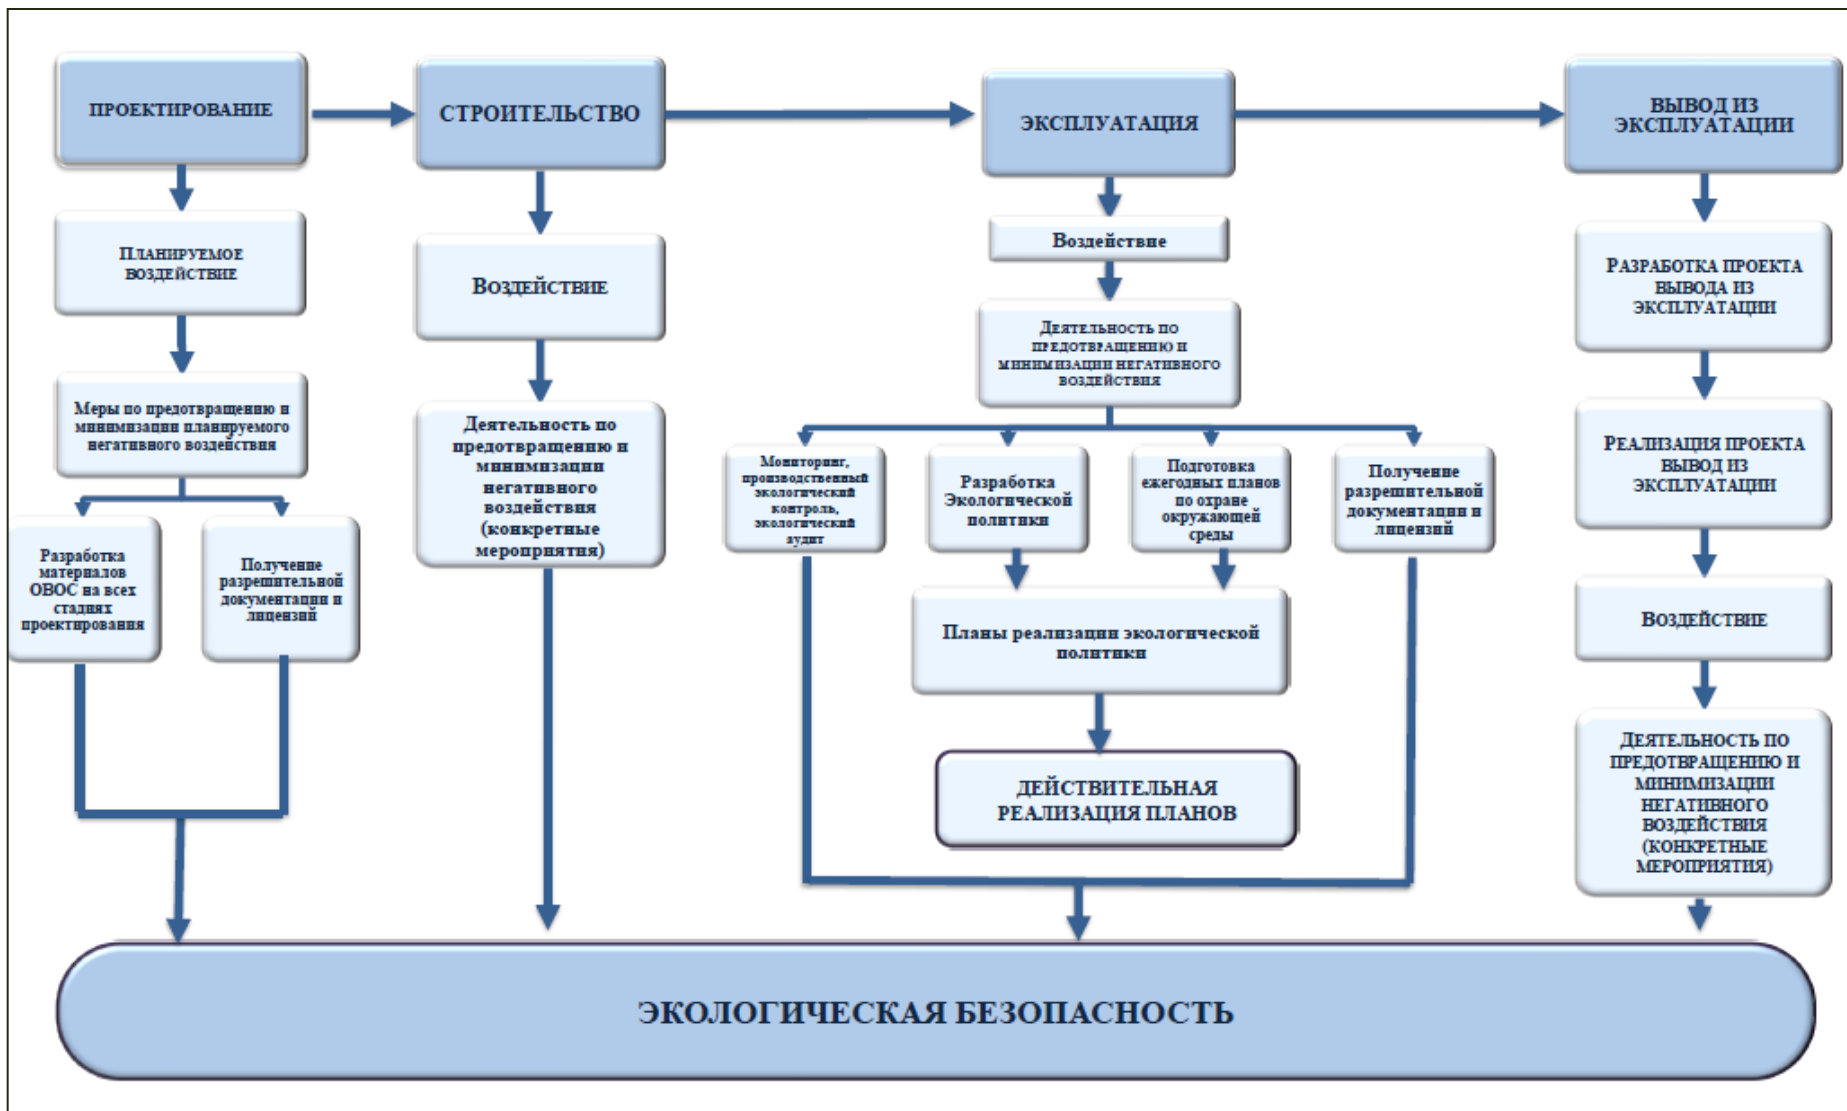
ПРОЕКТИРОВАНИЕ

ПЛАНИРУЕМОЕ ВОЗДЕЙСТВИЕ

Меры по предотвращению и минимизации планируемого негативного воздействия

Разработка материалов ОВОС на всех стадиях проектирования

Получение разрешительной документации и лицензий

СТРОИТЕЛЬСТВО

Воздействие

Деятельность по предотвращению и минимизации негативного воздействия (конкретные мероприятия)

ЭКСПЛУАТАЦИЯ

Воздействие

Деятельность по предотвращению и минимизации негативного воздействия

Мониторинг, производственный экологический контроль, экологический аудит

Разработка Экологической политики

Подготовка ежегодных планов по охране окружающей среды

Получение разрешительной документации и лицензий

Планы реализации экологической политики

ДЕЙСТВИТЕЛЬНАЯ РЕАЛИЗАЦИЯ ПЛАНОВ

ВЫВОД ИЗ ЭКСПЛУАТАЦИИ

РАЗРАБОТКА ПРОЕКТА ВЫВОДА ИЗ ЭКСПЛУАТАЦИИ

РЕАЛИЗАЦИЯ ПРОЕКТА ВЫВОД ИЗ ЭКСПЛУАТАЦИИ

ВОЗДЕЙСТВИЕ

ДЕЯТЕЛЬНОСТЬ ПО ПРЕДОТВРАЩЕНИЮ И МИНИМИЗАЦИИ НЕГАТИВНОГО ВОЗДЕЙСТВИЯ (КОНКРЕТНЫЕ МЕРОПРИЯТИЯ)

ЭКОЛОГИЧЕСКАЯ БЕЗОПАСНОСТЬ